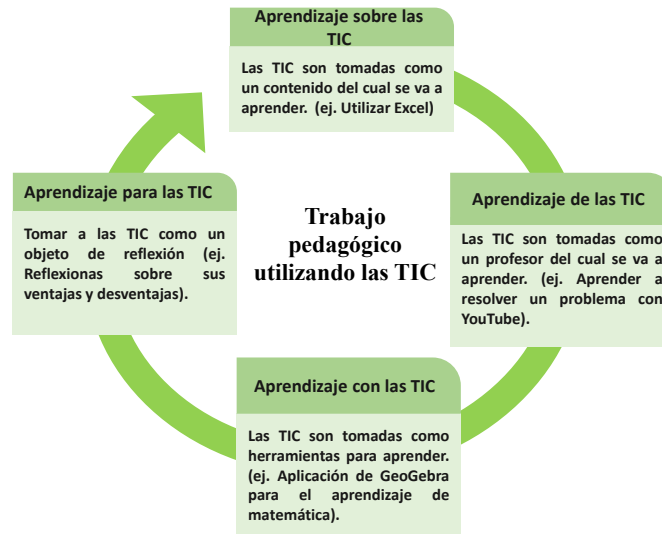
Aprendizaje sobre las TIC

Las TIC son tomadas como un contenido del cual se va a aprender. (ej. Utilizar Excel)

Aprendizaje para las TIC

Tomar a las TIC como un objeto de reflexión (ej. Reflexionas sobre sus ventajas y desventajas).

Trabajo pedagógico utilizando las TIC

Aprendizaje de las TIC

Las TIC son tomadas como un profesor del cual se va a aprender. (ej. Aprender a resolver un problema con YouTube).

Aprendizaje con las TIC

Las TIC son tomadas como herramientas para aprender. (ej. Aplicación de GeoGebra para el aprendizaje de matemática).